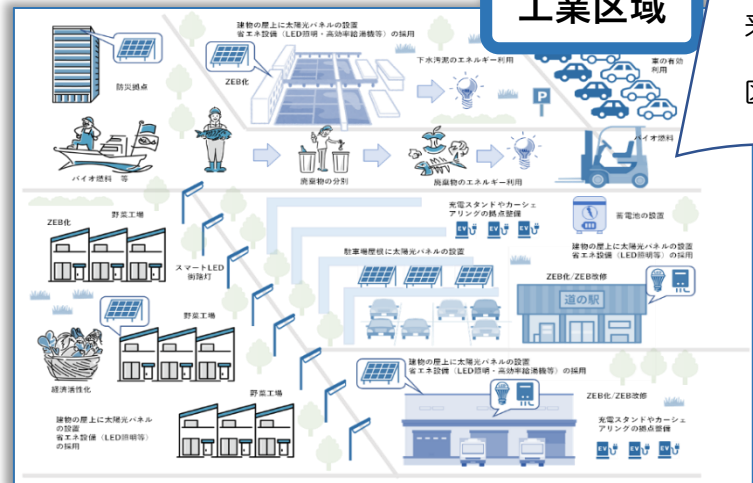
工業区域

建物の屋上に太陽光パネルの設置
省エネ設備（LED照明・高効率給湯器等）の採用

ZEB化

防災拠点

下水汚泥のエネルギー利用

車の有効利用

バイオ燃料 等

廃棄物の分別

廃棄物のエネルギー利用

バイオ燃料

ZEB化

野菜工場

スマートLED街路灯

充電スタンドやカーシェアリングの拠点整備

駐車場屋根に太陽光パネルの設置

蓄電池の設置

建物の屋上に太陽光パネルの設置
省エネ設備（LED照明等）の採用

ZEB化/ZEB改修

道の駅

野菜工場

経済活性化

建物の屋上に太陽光パネルの設置
省エネ設備（LED照明・高効率給湯器等）の採用

野菜工場

建物の屋上に太陽光パネルの設置
省エネ設備（LED照明等）の採用

ZEB化/ZEB改修

充電スタンドやカーシェアリングの拠点整備